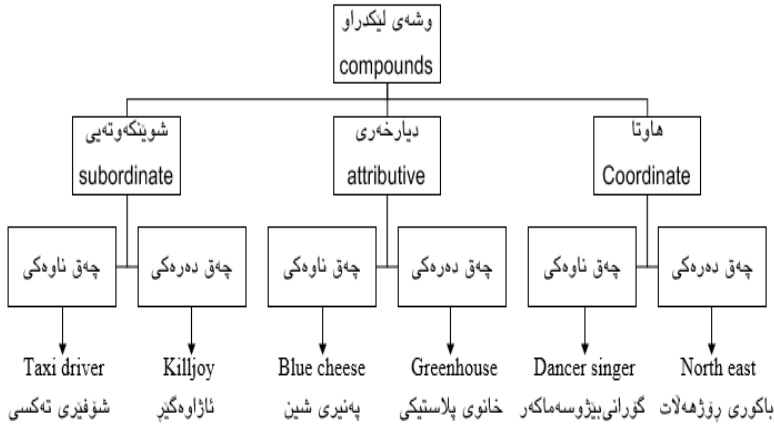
وشەی لێکدراو
compounds

شوێنکەوتەیی
subordinate

دیارخەری
attributive

هاوتا
Coordinate

چەق ناوەکی

چەق دەرەکی

چەق ناوەکی

چەق دەرەکی

چەق ناوەکی

چەق دەرەکی

Taxi driver
شۆفێری تەکسی

Killjoy
ئاژاوەگێڕ

Blue cheese
پەنیری شین

Greenhouse
خانوی پلاستیکی

Dancer singer
گۆرانیبێژوسەماکەر

North east
باکوری رۆژهەلات